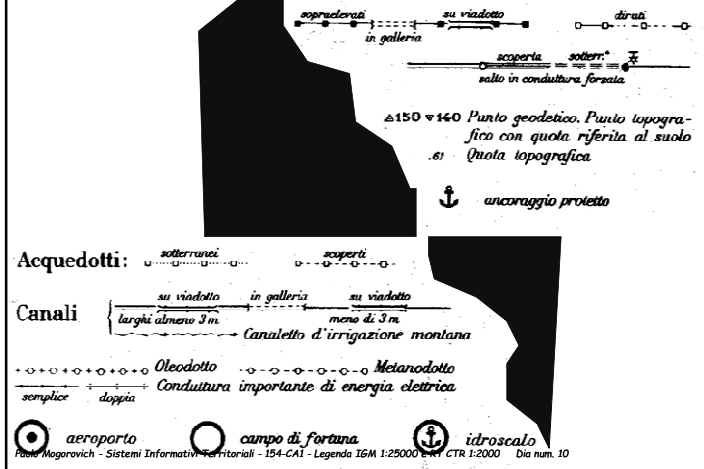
sopraelevati su viadotto dirati
in galleria

scoperta sotterr.
salto in condutura forzata

△150 ▽140 Punto geodetico. Punto topografico con quota riferita al suolo
.61 Quota topografica

ancoraggio protetto

Acquedotti: sotterranei scoperti

Canali su viadotto in galleria su viadotto
larghi almeno 3 m meno di 3 m
Canaletto d'irrigazione montana

Oleodotto Metanodotto
Condutura importante di energia elettrica
semplice doppia

aeroporto campo di fortuna idroscalo

Paolo Mogorovich - Sistemi Informativi Territoriali - 154-CAI - Legenda IGM 1:25000 e RT CTR 1:2000 Dia num. 10